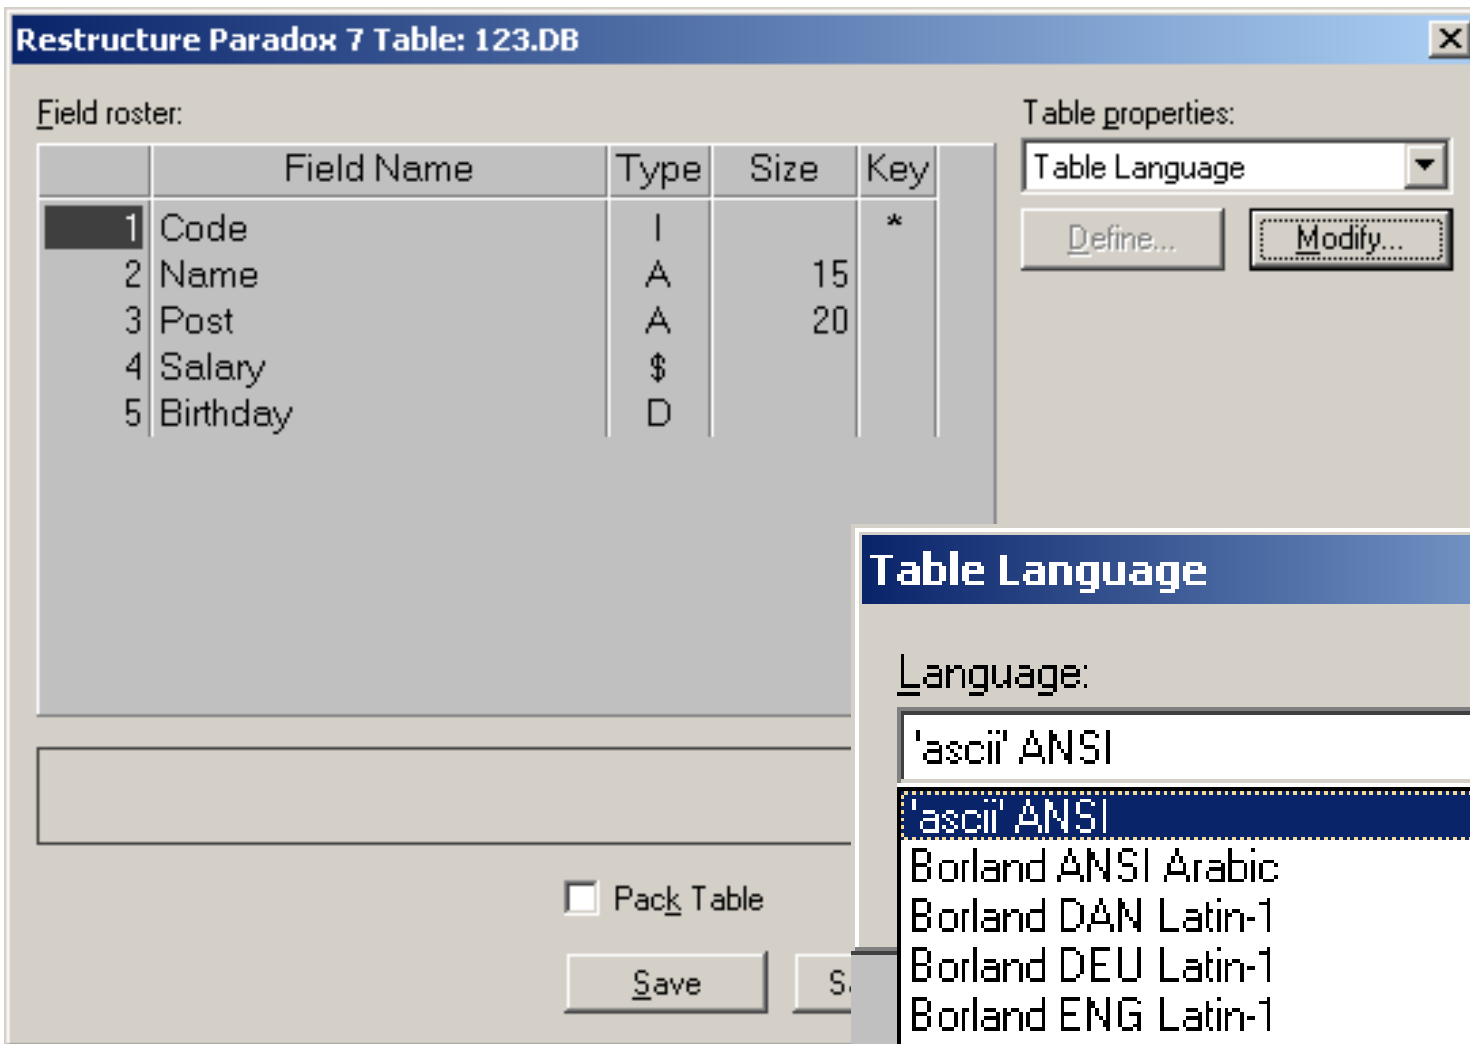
Restructure Paradox 7 Table: 123.DB

Field roster:

| | Field Name | Type | Size | Key |
|---|---|---|---|---|
| 1 | Code | I | | * |
| 2 | Name | A | 15 | |
| 3 | Post | A | 20 | |
| 4 | Salary | $ | | |
| 5 | Birthday | D | | |

Table properties:
Table Language

Define...
Modify...

Pack Table

Save
S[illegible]

Table Language

Language:
'ascii' ANSI

'ascii' ANSI
Borland ANSI Arabic
Borland DAN Latin-1
Borland DEU Latin-1
Borland ENG Latin-1